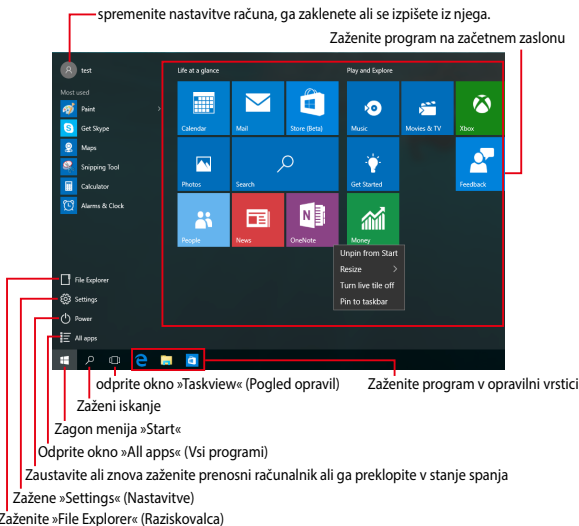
spremenite nastavitve računa, ga zaklenete ali se izpišete iz njega.

Zaženite program na začetnem zaslonu

test

Most used

Paint

Get Skype

Maps

Snipping Tool

Calculator

Alarms & Clock

Life at a glance

Calendar

Mail

Store (Beta)

Photos

Search

People

News

OneNote

Play and Explore

Music

Movies & TV

Xbox

Get Started

Feedback

Money

Unpin from Start

Resize

Turn live tile off

Pin to taskbar

File Explorer

Settings

Power

All apps

odprite okno »Taskview« (Pogled opravil)

Zaženite program v opravilni vrstici

Zaženi iskanje

Zagon menija »Start«

Odprite okno »All apps« (Vsi programi)

Zaustavite ali znova zaženite prenosni računalnik ali ga preklopite v stanje spanja

Zažene »Settings« (Nastavitve)

Zaženite »File Explorer« (Raziskovalca)